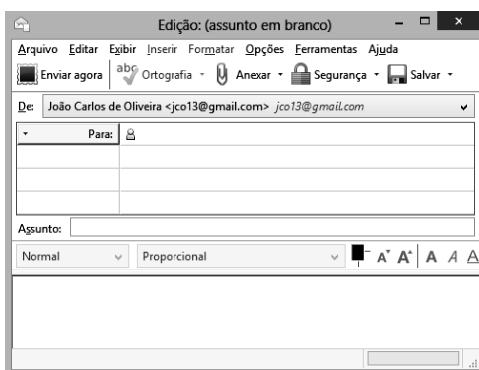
Edição: (assunto em branco)

Arquivo Editar Exibir Inserir Formatar Opções Ferramentas Ajuda

Enviar agora | Ortografia | Anexar | Segurança | Salvar

De: João Carlos de Oliveira <jco13@gmail.com> jco13@gmail.com

Para:

Assunto:

Normal | Proporcional